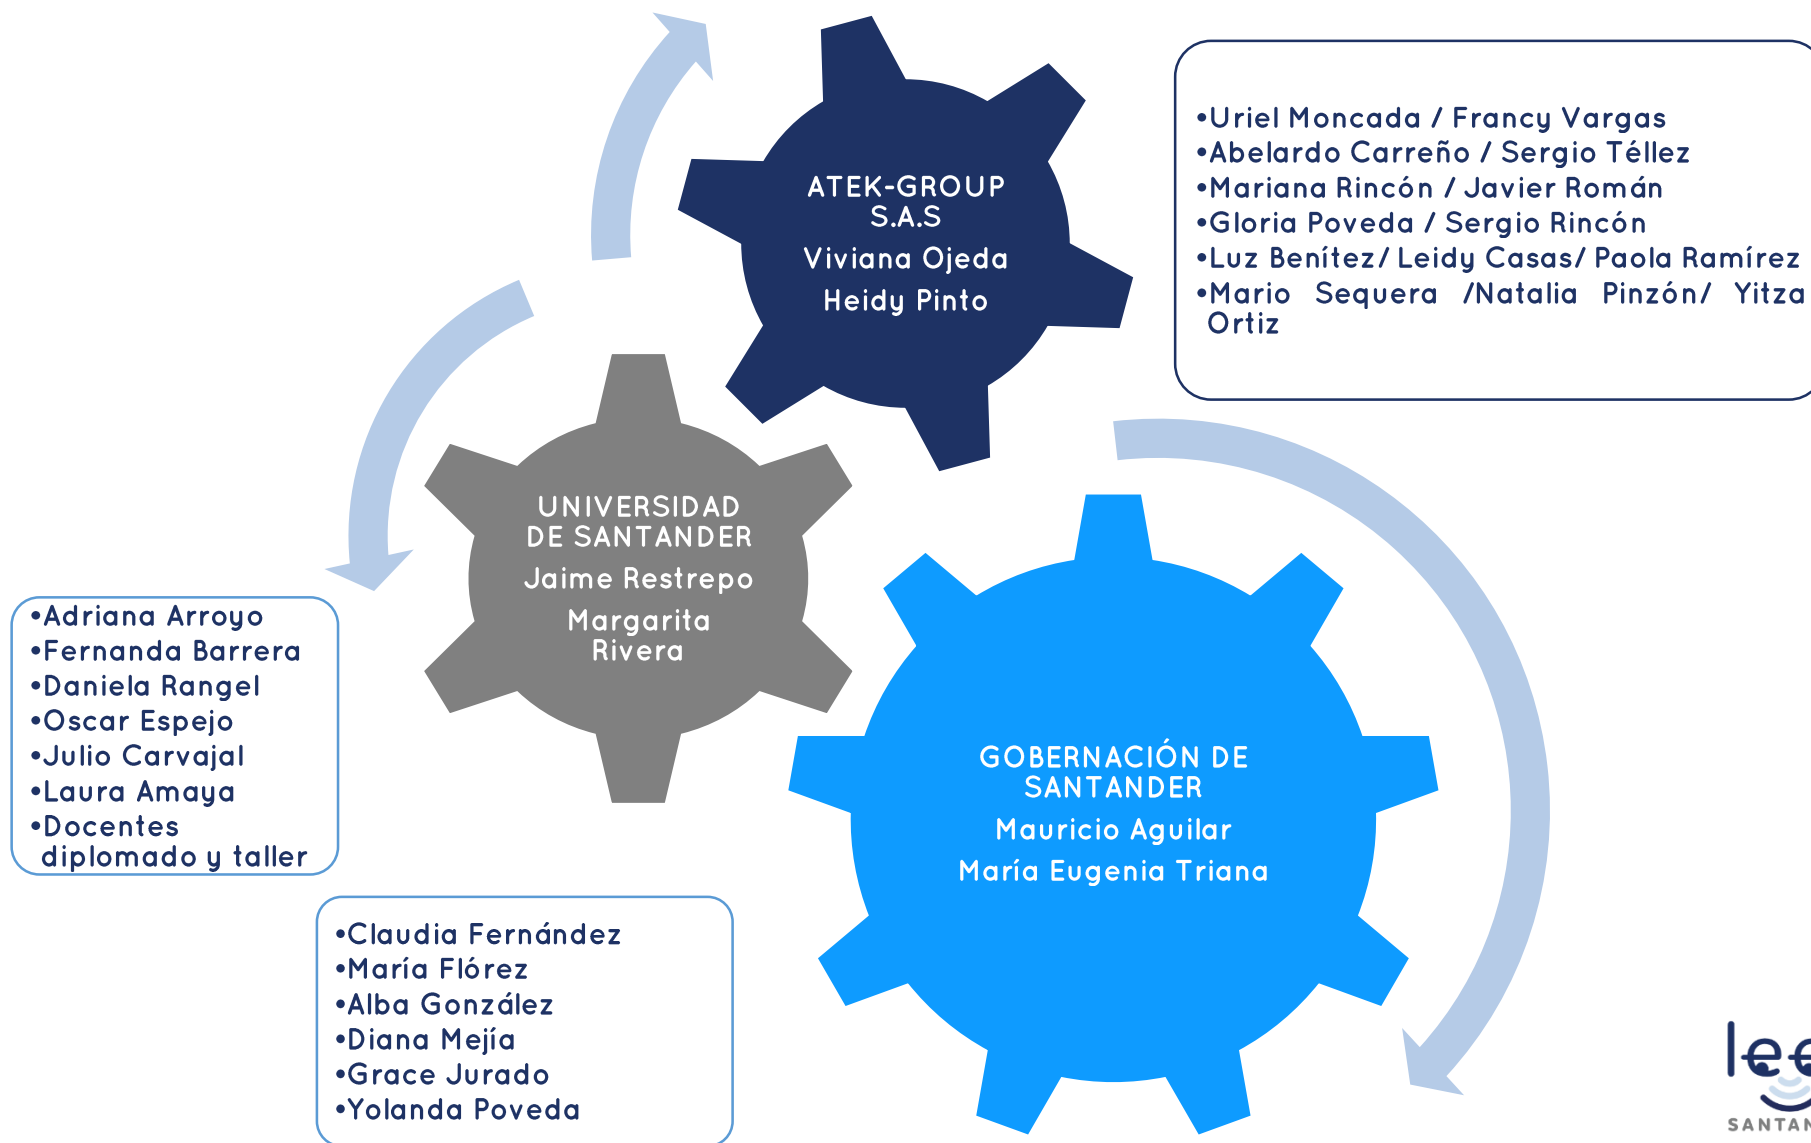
ATEK-GROUP S.A.S
Viviana Ojeda
Heidy Pinto

•Uriel Moncada / Francy Vargas
•Abelardo Carreño / Sergio Téllez
•Mariana Rincón / Javier Román
•Gloria Poveda / Sergio Rincón
•Luz Benítez/ Leidy Casas/ Paola Ramírez
•Mario Sequera /Natalia Pinzón/ Yitza Ortiz

UNIVERSIDAD DE SANTANDER
Jaime Restrepo
Margarita Rivera

•Adriana Arroyo
•Fernanda Barrera
•Daniela Rangel
•Oscar Espejo
•Julio Carvajal
•Laura Amaya
•Docentes diplomado y taller

GOBERNACIÓN DE SANTANDER
Mauricio Aguilar
María Eugenia Triana

•Claudia Fernández
•María Flórez
•Alba González
•Diana Mejía
•Grace Jurado
•Yolanda Poveda

lee
SANTAN